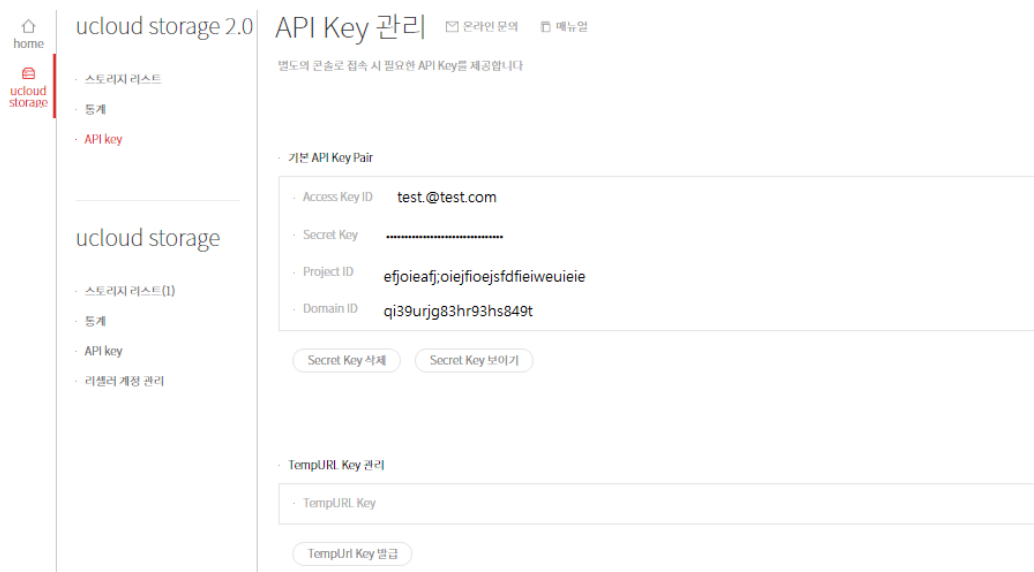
home

ucloud storage

ucloud storage 2.0

· 스토리지 리스트

· 통계

· API key

ucloud storage

· 스토리지 리스트(1)

· 통계

· API key

· 리셀러 계정 관리

API Key 관리

온라인 문의

매뉴얼

별도의 콘솔로 접속 시 필요한 API Key를 제공합니다

· 기본 API Key Pair

· Access Key ID test.@test.com

· Secret Key ••••••••••••••••••••••••••••••••

· Project ID efjoieafj;oiejfioejsfdfieiweuieie

· Domain ID qi39urjg83hr93hs849t

Secret Key 삭제

Secret Key 보이기

· TempURL Key 관리

· TempURL Key

TempUrl Key 발급